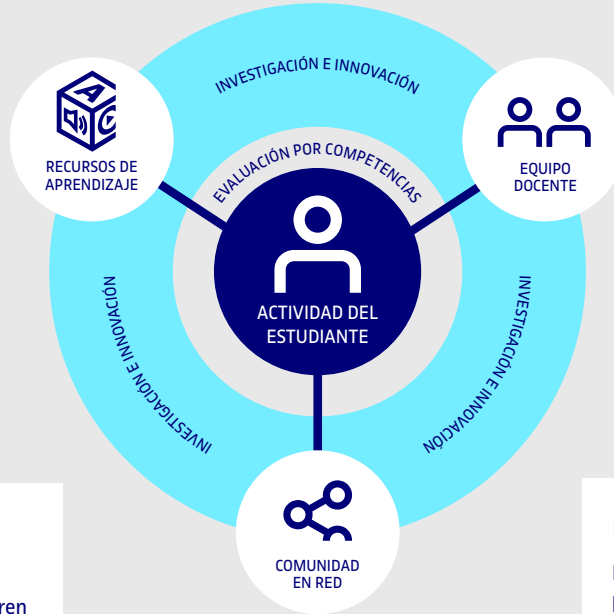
INVESTIGACIÓN E INNOVACIÓN

A
C

RECURSOS DE APRENDIZAJE

EQUIPO DOCENTE

EVALUACIÓN POR COMPETENCIAS

ACTIVIDAD DEL ESTUDIANTE

INVESTIGACIÓN E INNOVACIÓN

INVESTIGACIÓN E INNOVACIÓN

COMUNIDAD EN RED

ren